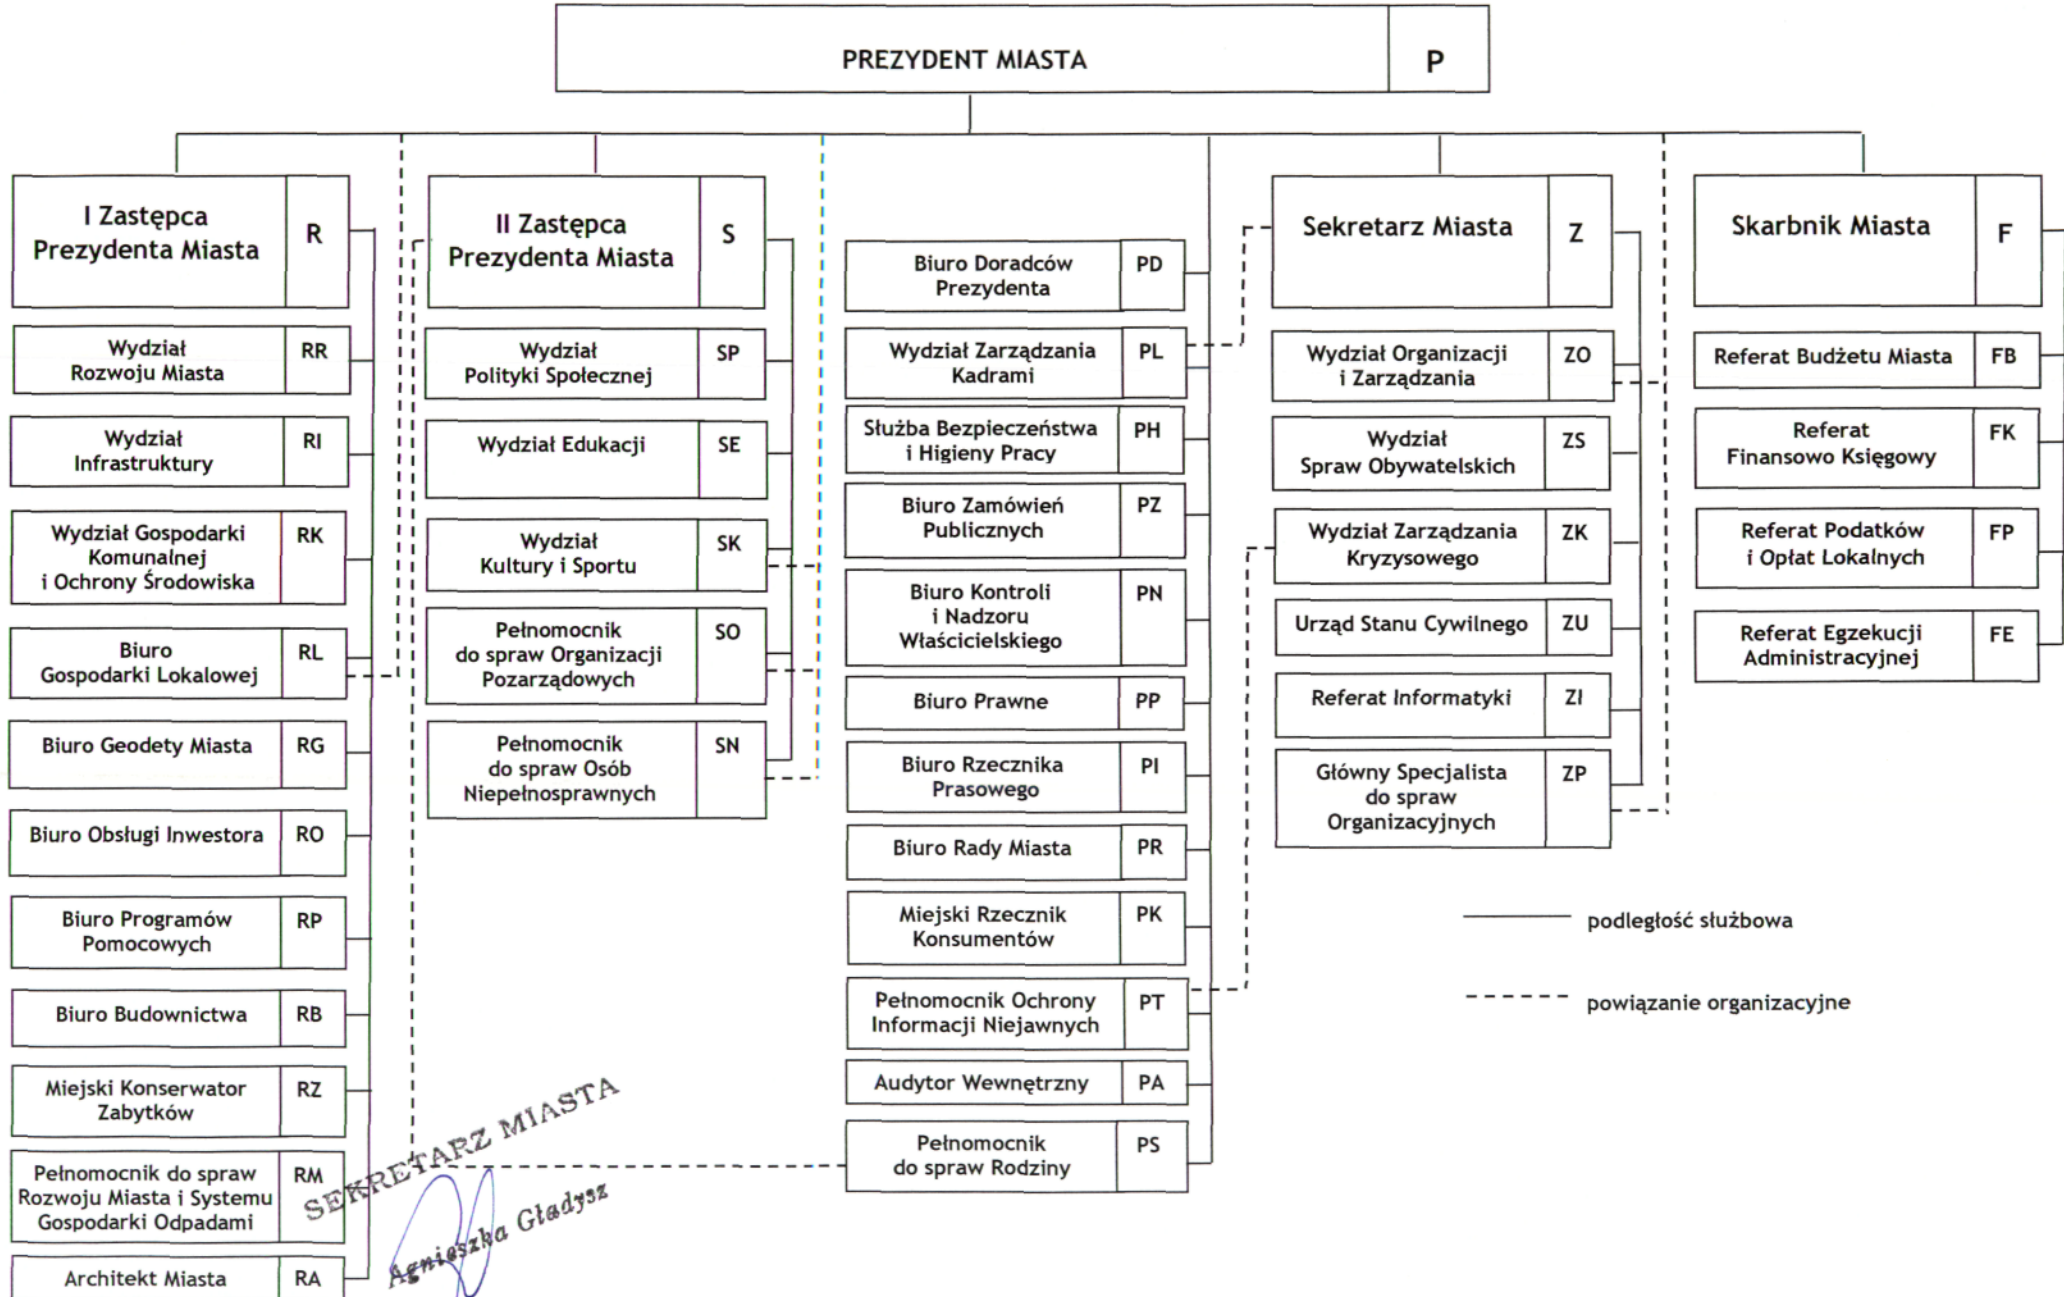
PREZYDENT MIASTA P

I Zastępca Prezydenta Miasta R

Wydział Rozwoju Miasta RR

Wydział Infrastruktury RI

Wydział Gospodarki Komunalnej i Ochrony Środowiska RK

Biuro Gospodarki Lokalowej RL

Biuro Geodety Miasta RG

Biuro Obsługi Inwestora RO

Biuro Programów Pomocowych RP

Biuro Budownictwa RB

Miejski Konserwator Zabytków RZ

Pełnomocnik do spraw Rozwoju Miasta i Systemu Gospodarki Odpadami RM

Architekt Miasta RA

II Zastępca Prezydenta Miasta S

Wydział Polityki Społecznej SP

Wydział Edukacji SE

Wydział Kultury i Sportu SK

Pełnomocnik do spraw Organizacji Pozarządowych SO

Pełnomocnik do spraw Osób Niepełnosprawnych SN

Biuro Doradców Prezydenta PD

Wydział Zarządzania Kadrami PL

Służba Bezpieczeństwa i Higieny Pracy PH

Biuro Zamówień Publicznych PZ

Biuro Kontroli i Nadzoru Właścicielskiego PN

Biuro Prawne PP

Biuro Rzecznika Prasowego PI

Biuro Rady Miasta PR

Miejski Rzecznik Konsumentów PK

Pełnomocnik Ochrony Informacji Niejawnych PT

Audytor Wewnętrzny PA

Pełnomocnik do spraw Rodziny PS

Sekretarz Miasta Z

Wydział Organizacji i Zarządzania ZO

Wydział Spraw Obywatelskich ZS

Wydział Zarządzania Kryzysowego ZK

Urząd Stanu Cywilnego ZU

Referat Informatyki ZI

Główny Specjalista do spraw Organizacyjnych ZP

Skarbnik Miasta F

Referat Budżetu Miasta FB

Referat Finansowo Księgowy FK

Referat Podatków i Opłat Lokalnych FP

Referat Egzekucji Administracyjnej FE

podległość służbowa

powiązanie organizacyjne

SEKRETARZ MIASTA
Agnieszka Gładysz